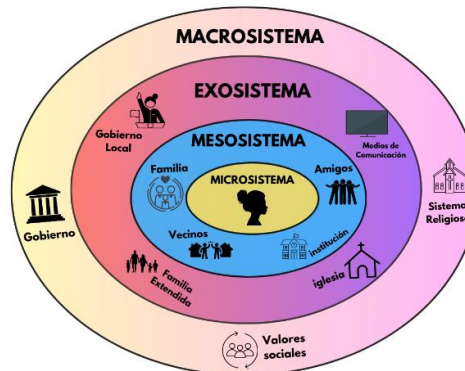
MACROSISTEMA

EXOSISTEMA

MESOSISTEMA

MICROSISTEMA

Familia

Amigos

Vecinos

institución

Gobierno Local

Medios de Comunicación

Familia Extendida

iglesia

Gobierno

Sistema Religioso

Valores sociales